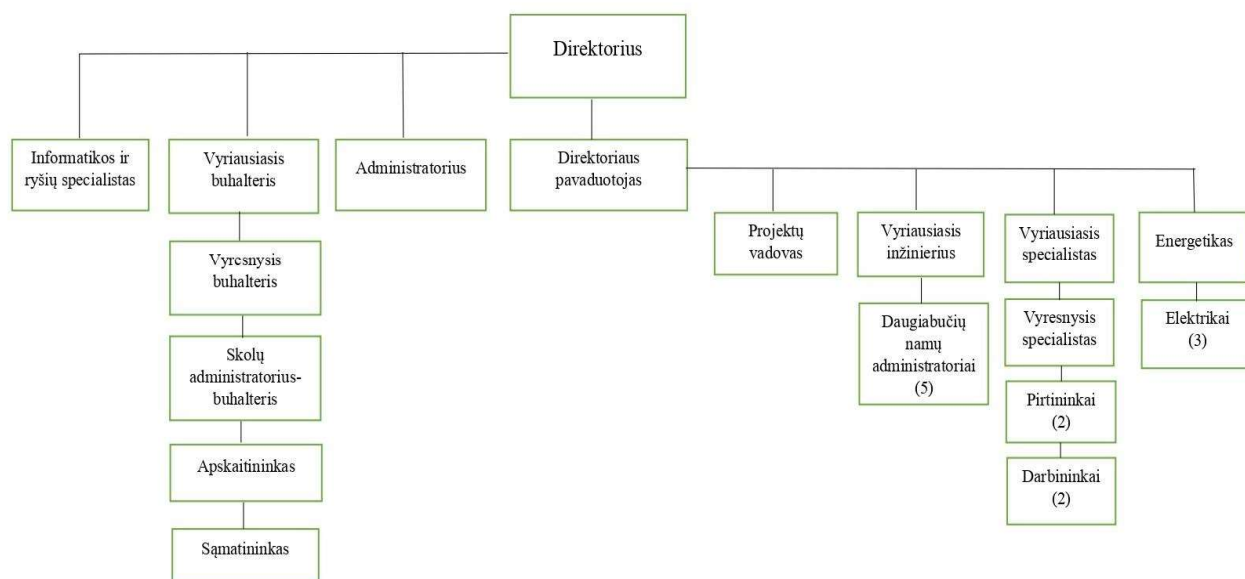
Direktorius

Informatikos ir ryšių specialistas

Vyriausiasis buhalteris

Vyresnysis buhalteris

Skolų administratorius-buhalteris

Apskaitininkas

Sąmatininkas

Administratorius

Direktoriaus pavaduotojas

Projektų vadovas

Vyriausiasis inžinierius

Daugiabučių namų administratoriai (5)

Vyriausiasis specialistas

Vyresnysis specialistas

Pirtininkai (2)

Darbininkai (2)

Energetikas

Elektrikai (3)